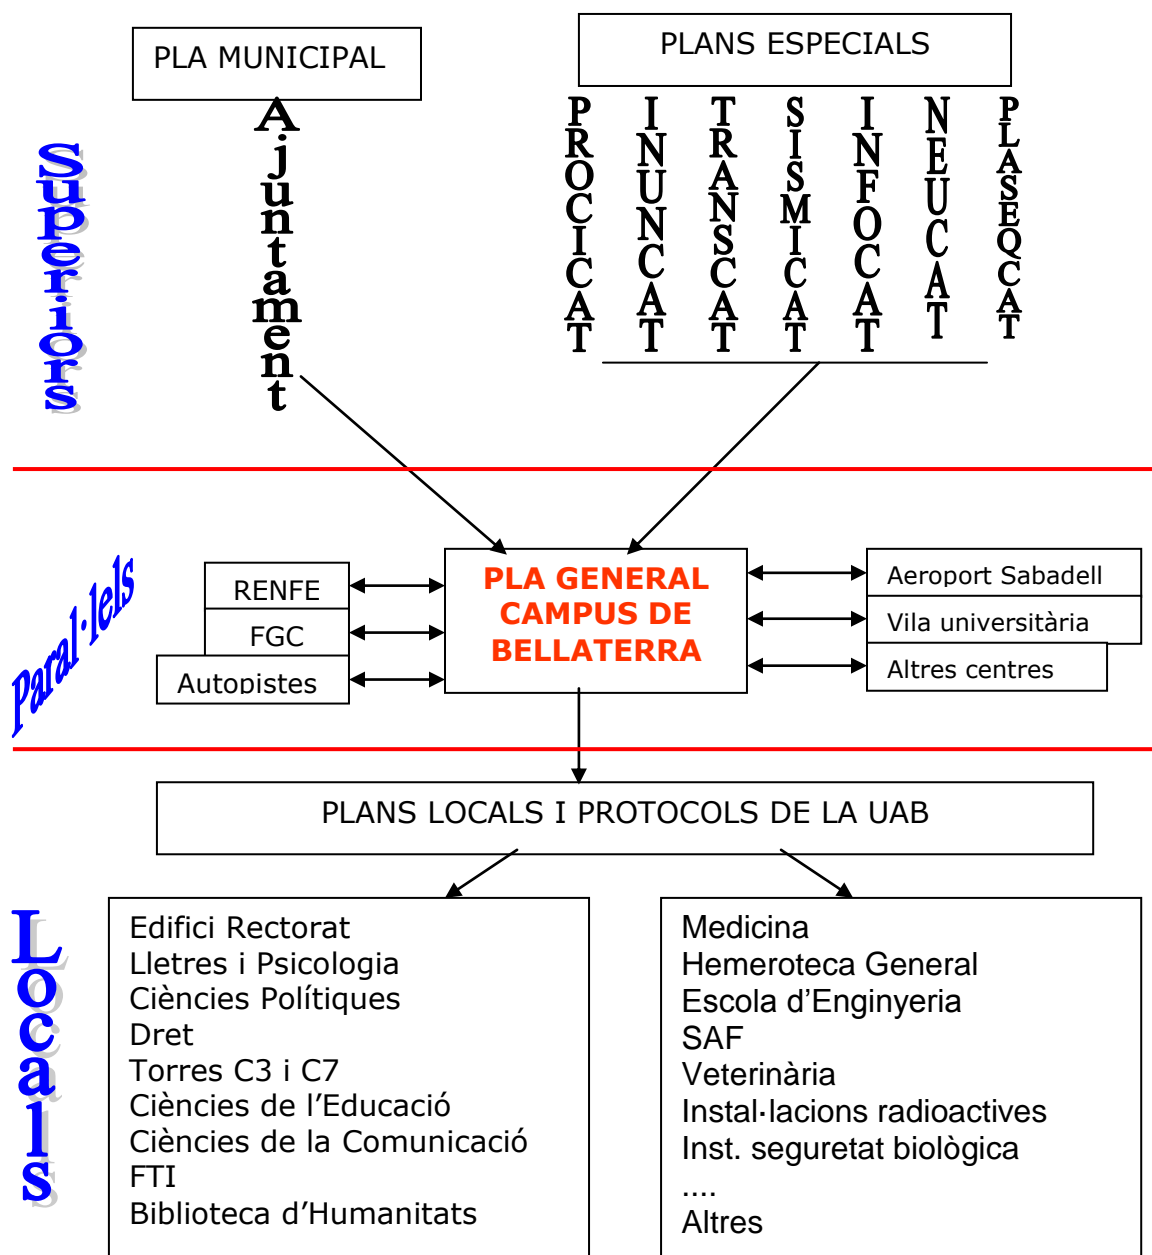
PLA MUNICIPAL

PLANS ESPECIALS

Superiors

Ajuntament

PROCICAT

INUNCAT

TRANSCAT

SISMICAT

INFOCAT

NEUCAT

PLASEQCAT

Paral·lels

RENFE

FGC

Autopistes

PLA GENERAL CAMPUS DE BELLATERRA

Aeroport Sabadell

Vila universitària

Altres centres

PLANS LOCALS I PROTOCOLS DE LA UAB

Locals

Edifici Rectorat
Lletres i Psicologia
Ciències Polítiques
Dret
Torres C3 i C7
Ciències de l'Educació
Ciències de la Comunicació
FTI
Biblioteca d'Humanitats

Medicina
Hemeroteca General
Escola d'Enginyeria
SAF
Veterinària
Instal·lacions radioactives
Inst. seguretat biològica
....
Altres